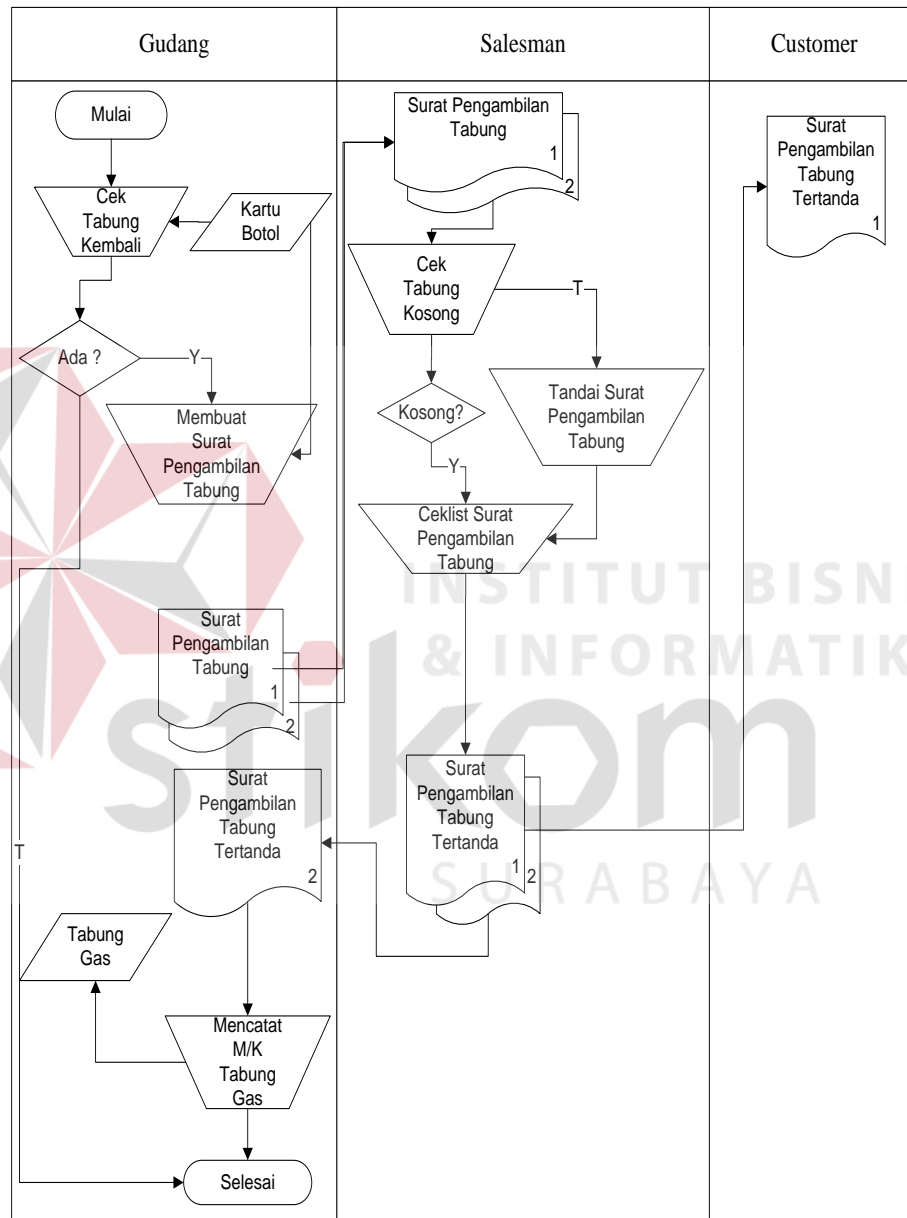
| Gudang | Salesman | Customer |
|---|---|---|

Mulai

Cek Tabung Kembali

Kartu Botol

Ada ?

Y

Membuat Surat Pengambilan Tabung

T

Surat Pengambilan Tabung
1
2

Surat Pengambilan Tabung Tertanda
2

Tabung Gas

Mencatat M/K Tabung Gas

Selesai

Surat Pengambilan Tabung
1
2

Cek Tabung Kosong

T

Kosong?

Y

Tandai Surat Pengambilan Tabung

Ceklist Surat Pengambilan Tabung

Surat Pengambilan Tabung Tertanda
1
2

Surat Pengambilan Tabung Tertanda
1

INSTITUT BISNIS & INFORMATIKA
stikom
SURABAYA